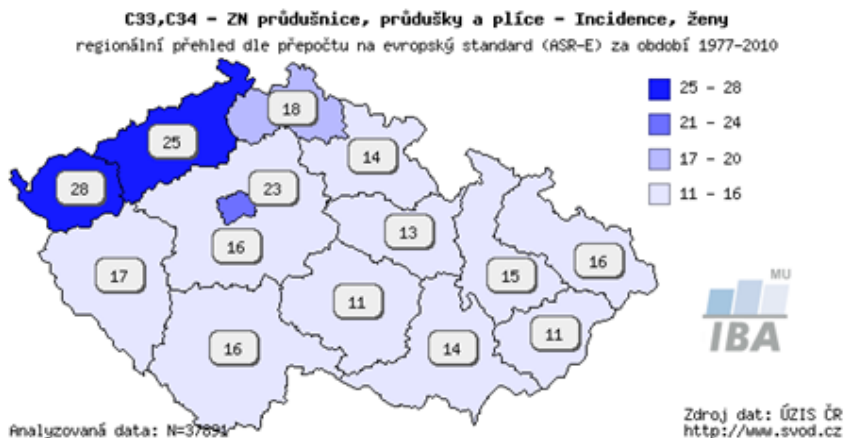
C33,C34 – ZN průdušnice, průdušky a plíce – Incidence, ženy

regionální přehled dle přepočtu na evropský standard (ASR-E) za období 1977–2010

25 – 28
21 – 24
17 – 20
11 – 16

18
25
28
14
23
16
13
17
15
16
11
11
16
14

MU
IBA

Analyzovaná data: N=37891

Zdroj dat: ÚZIS ČR
http://www.svod.cz